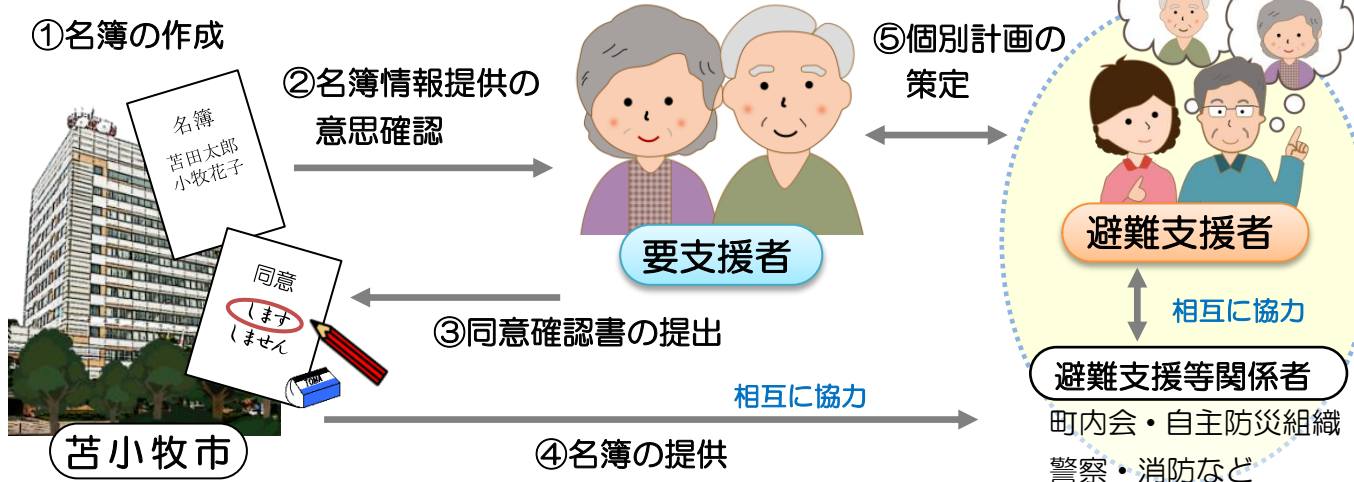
①名簿の作成

名簿
苫田太郎
小牧花子

同意
します
しません

TOMA

苫小牧市

②名簿情報提供の意思確認

③同意確認書の提出

相互に協力

④名簿の提供

要支援者

⑤個別計画の策定

避難支援者

相互に協力

避難支援等関係者

町内会・自主防災組織
警察・消防など